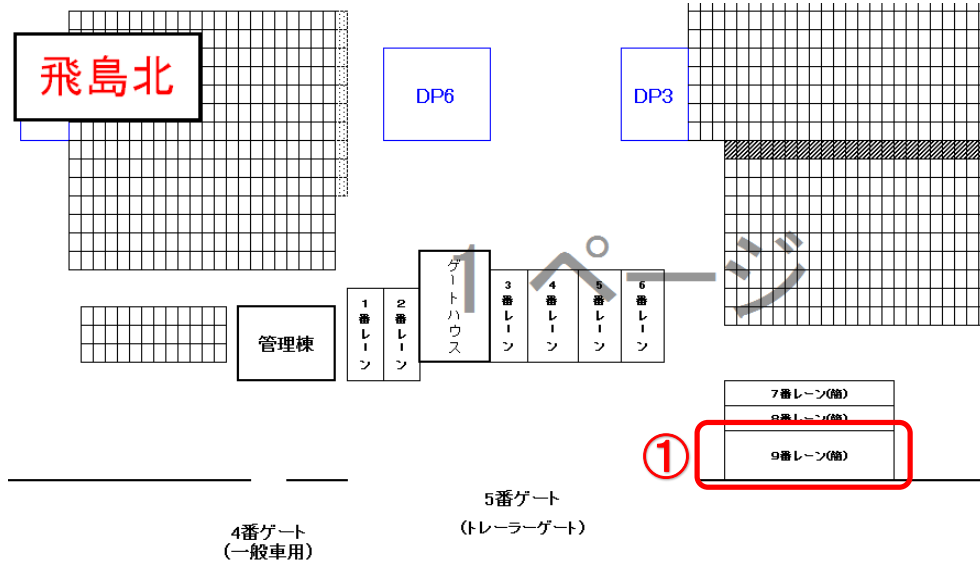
飛島北

DP6

DP3

1ページ

ゲートハウス

1番レーン

2番レーン

3番レーン

4番レーン

5番レーン

6番レーン

管理棟

7番レーン(箱)

8番レーン(箱)

①

9番レーン(箱)

5番ゲート
(トレーラーゲート)

4番ゲート
(一般車用)